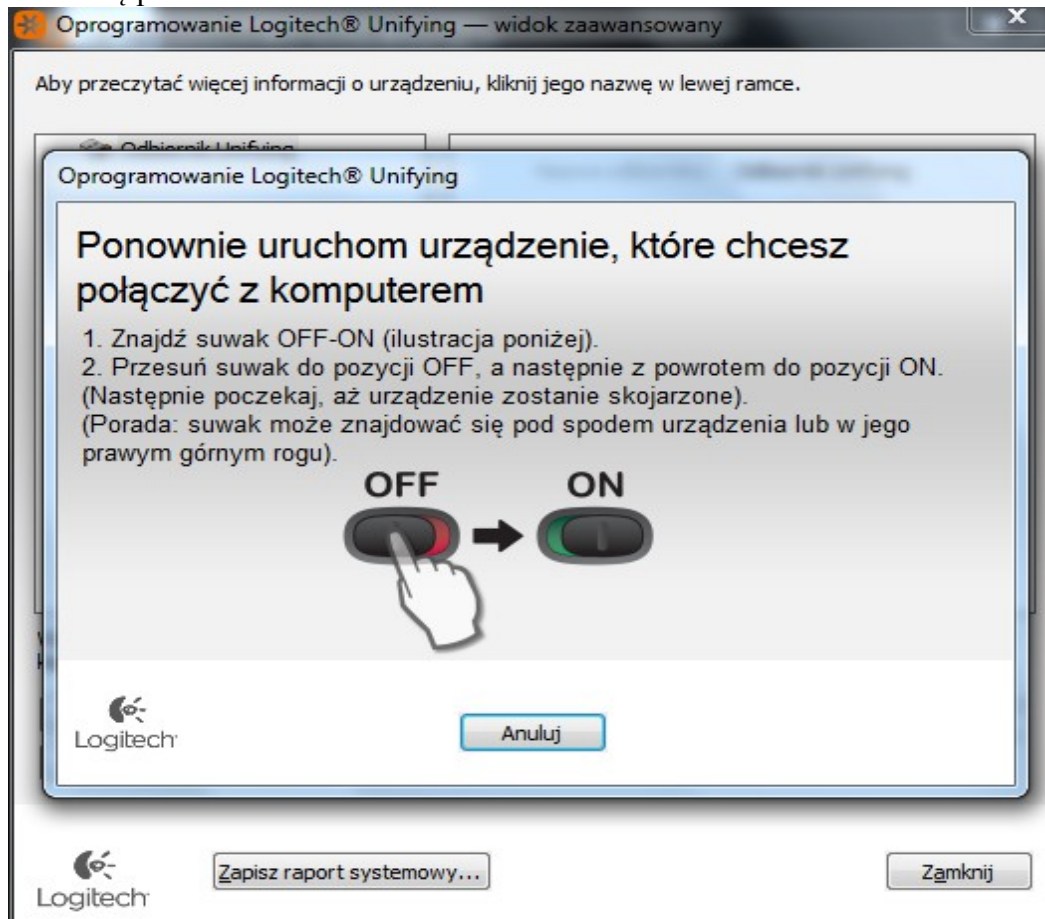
Oprogramowanie Logitech® Unifying — widok zaawansowany

Aby przeczytać więcej informacji o urządzeniu, kliknij jego nazwę w lewej ramce.

Odbiornik Unifying

Oprogramowanie Logitech® Unifying

Ponownie uruchom urządzenie, które chcesz połączyć z komputerem

1. Znajdź suwak OFF-ON (ilustracja poniżej).
2. Przesuń suwak do pozycji OFF, a następnie z powrotem do pozycji ON. (Następnie poczekaj, aż urządzenie zostanie skojarzone).
(Porada: suwak może znajdować się pod spodem urządzenia lub w jego prawym górnym rogu).

OFF ON

Logitech

Anuluj

Logitech

Zapisz raport systemowy...

Zamknij